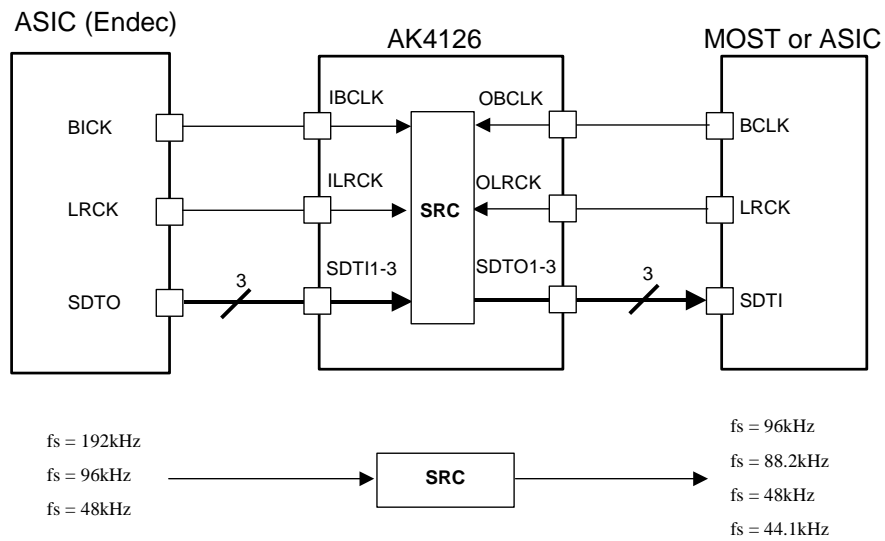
ASIC (Endec)

AK4126

MOST or ASIC

BICK

LRCK

SDTO

IBCLK

ILRCK

SDTI1-3

SRC

OBCLK

OLRCK

SDTO1-3

BCLK

LRCK

SDTI

3

3

fs = 192kHz
fs = 96kHz
fs = 48kHz

SRC

fs = 96kHz
fs = 88.2kHz
fs = 48kHz
fs = 44.1kHz